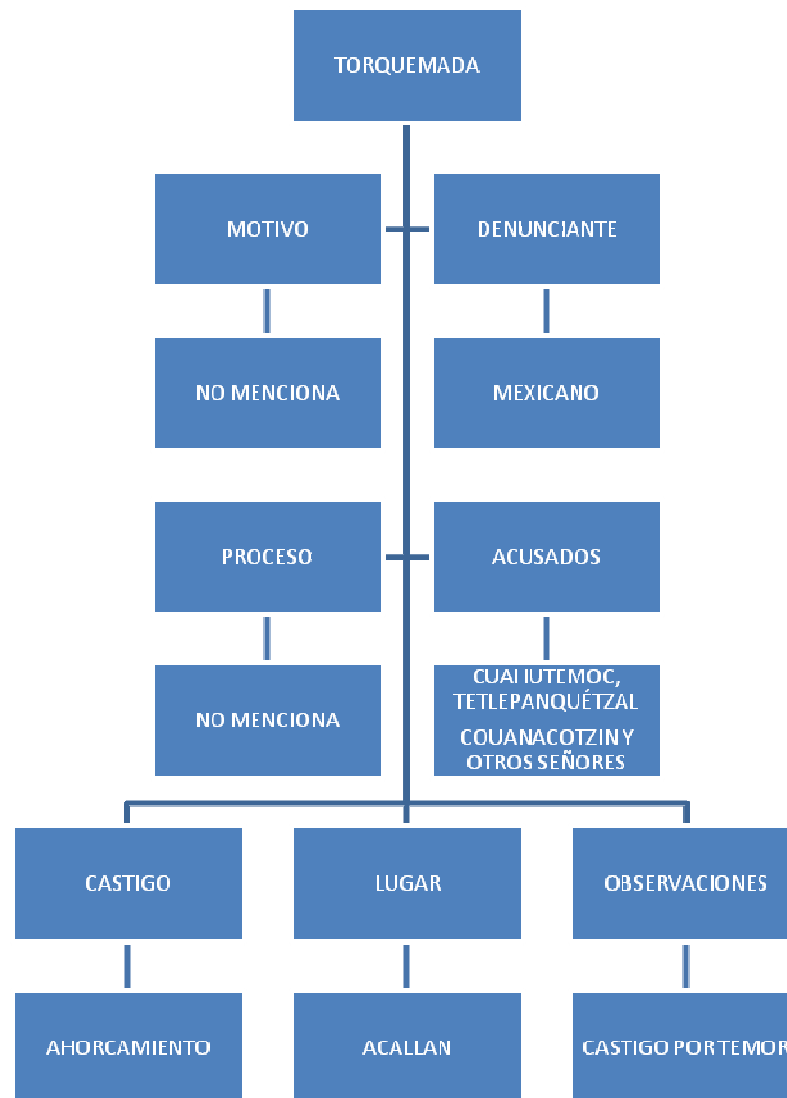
TORQUEMADA

MOTIVO

DENUNCIANTE

NO MENCIONA

MEXICANO

PROCESO

ACUSADOS

NO MENCIONA

CUAHUTEMOC, TETLEPANQUÉTZAL

COUANACOTZIN Y OTROS SEÑORES

CASTIGO

LUGAR

OBSERVACIONES

AHORCAMIENTO

ACALLAN

CASTIGO POR TEMOR